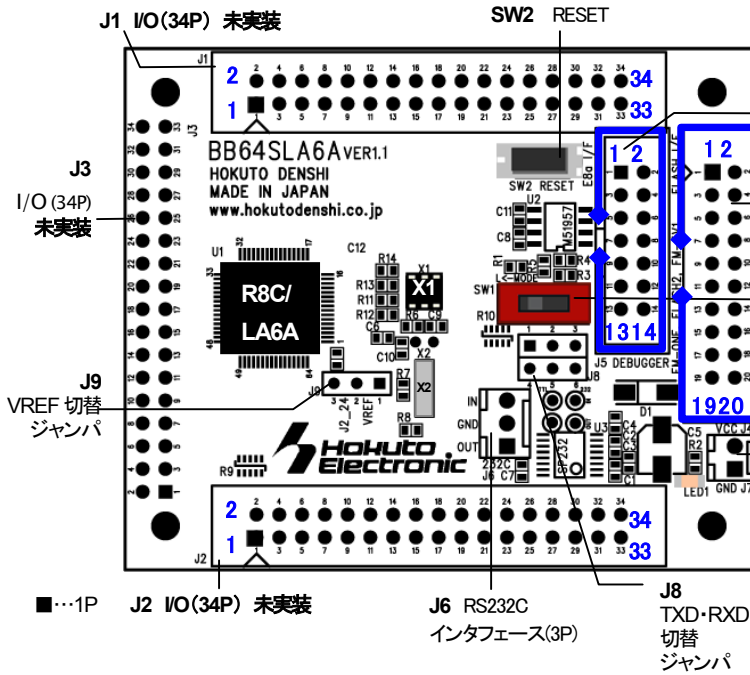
J1 I/O(34P) 未実装

SW2 RESET

J1
2
1
34
33

J3
I/O (34P)
未実装

BB64SLA6A VER1.1
HOKUTO DENSHI
MADE IN JAPAN
www.hokutodenshi.co.jp

SW2 RESET

1 2
1 2

U1
R8C/
LA6A

C12
R14
R13
R11
R12
X1
X1
R6
C9
C6
C10
X2
X2
C11
C8
U2
M51957
R1
R4
R3
SW1
R10
1 2 3
J5 DEBUGGER
J8

1314
1920

J9
VREF 切替
ジャンパ

R7
R8
J2_24
VREF

IN
GND
OUT
J6
RS232
U3
C4
C5
D1
C1
R2
LED1
VCC
GND

Hokuto Electronic

R9

2
1
34
33
J2

■…1P

J2 I/O(34P) 未実装

J6 RS232C
インタフェース(3P)

J8
TXD・RXD
切替
ジャンパ